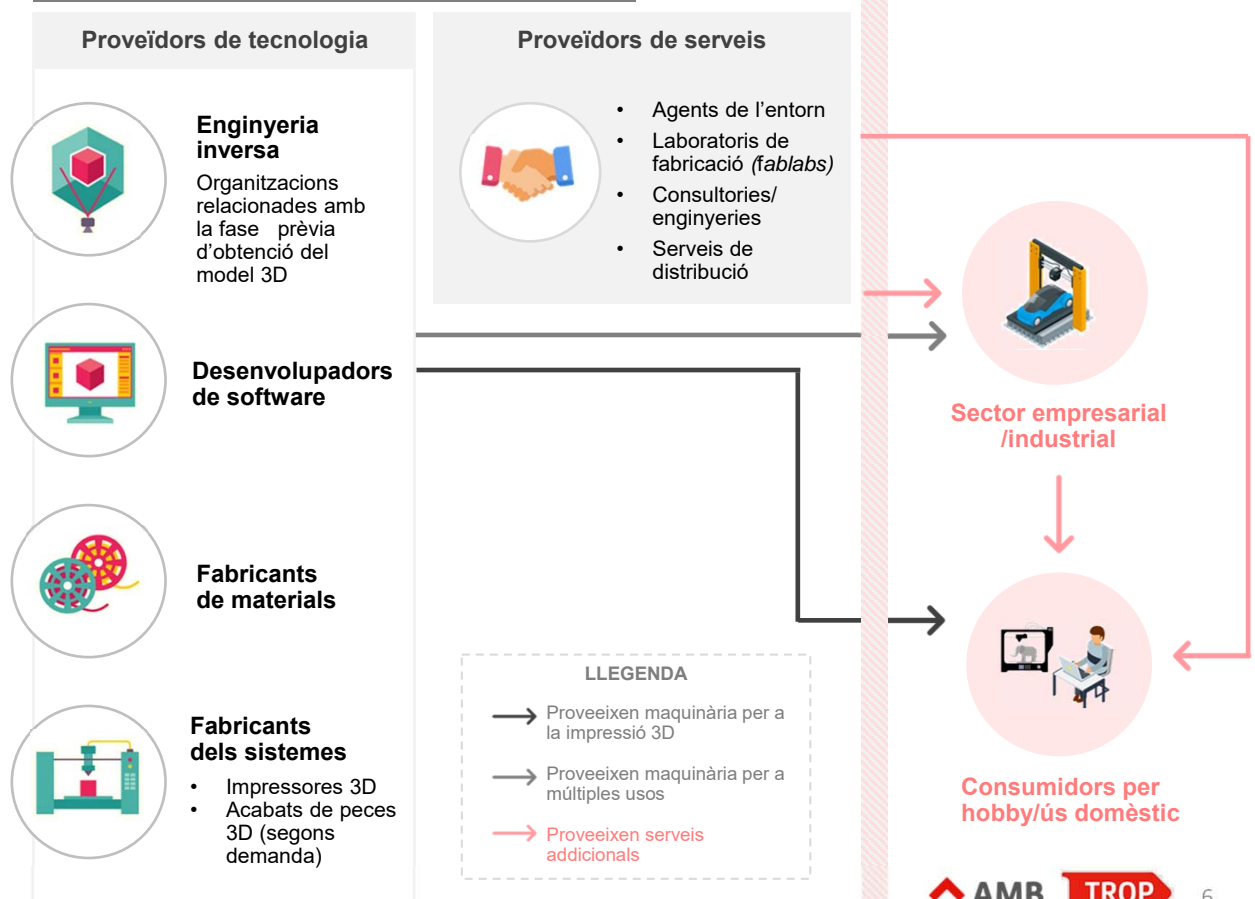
Proveïdors de tecnologia

Enginyeria inversa

Organitzacions relacionades amb la fase prèvia d'obtenció del model 3D

Desenvolupadors de software

Fabricants de materials

Fabricants dels sistemes

- Impressores 3D
- Acabats de peces 3D (segons demanda)

Proveïdors de serveis

- Agents de l'entorn
- Laboratoris de fabricació *(fablabs)*
- Consultories/ enginyeries
- Serveis de distribució

LLEGENDA

Proveeixen maquinària per a la impressió 3D

Proveeixen maquinària per a múltiples usos

Proveeixen serveis addicionals

Sector empresarial /industrial

Consumidors per hobby/ús domèstic

AMB TROP

6